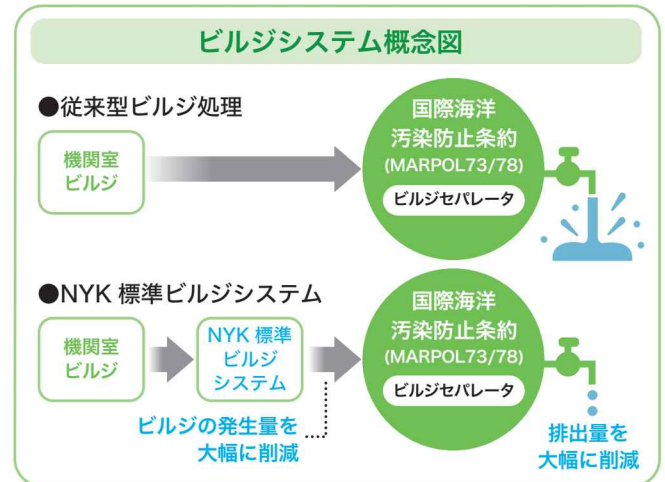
ビルジシステム概念図

●従来型ビルジ処理

機関室
ビルジ

国際海洋
汚染防止条約
(MARPOL73/78)
ビルジセパレータ

●NYK 標準ビルジシステム

機関室
ビルジ

NYK 標準
ビルジ
システム

国際海洋
汚染防止条約
(MARPOL73/78)
ビルジセパレータ

ビルジの発生量を
大幅に削減

排出量を
大幅に削減